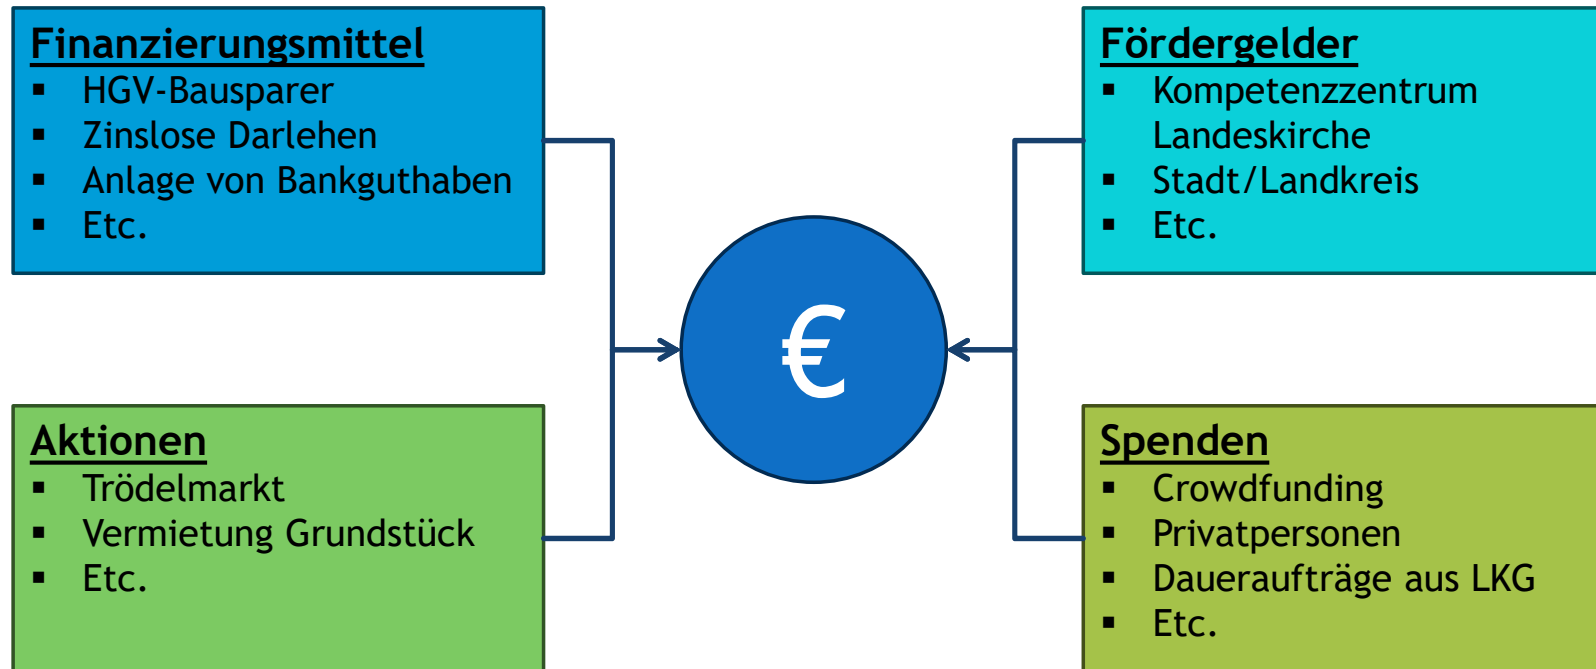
Finanzierungsmittel
- HGV-Bausparer
- Zinslose Darlehen
- Anlage von Bankguthaben
- Etc.

Fördergelder
- Kompetenzzentrum Landeskirche
- Stadt/Landkreis
- Etc.

€

Aktionen
- Trödelmarkt
- Vermietung Grundstück
- Etc.

Spenden
- Crowdfunding
- Privatpersonen
- Daueraufträge aus LKG
- Etc.